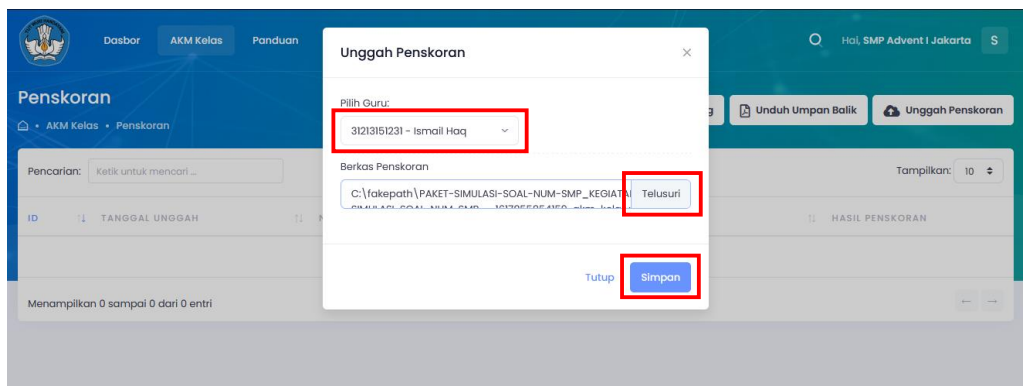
Dasbor AKM Kelas Panduan

Hai, SMP Advent I Jakarta S

Penskoran

AKM Kelas • Penskoran

Unduh Umpan Balik Unggah Penskoran

Pencarian: Ketik untuk mencari ...

Tampilkan: 10

| ID | TANGGAL UNGGAH | N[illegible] | HASIL PENSKORAN |
|---|---|---|---|

Menampilkan 0 sampai 0 dari 0 entri

Unggah Penskoran

Pilih Guru:

31213151231 - Ismail Haq

Berkas Penskoran

C:\fakepath\PAKET-SIMULASI-SOAL-NUM-SMP_KEGIATA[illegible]

Telusuri

Tutup Simpan